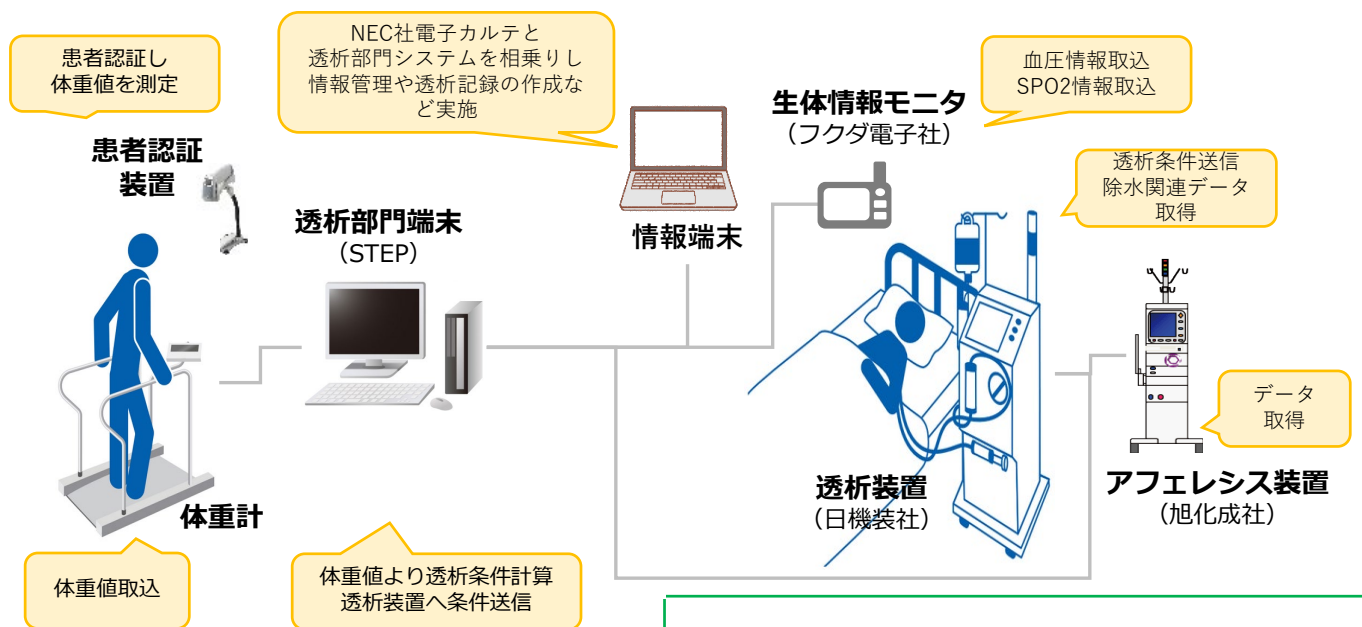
患者認証し
体重値を測定

患者認証
装置

NEC社電子カルテと
透析部門システムを相乗りし
情報管理や透析記録の作成など実施

透析部門端末
（STEP）

情報端末

生体情報モニタ
（フクダ電子社）

血圧情報取込
SPO2情報取込

透析条件送信
除水関連データ
取得

体重計

透析装置
（日機装社）

データ
取得

アフェレシス装置
（旭化成社）

体重値取込

体重値より透析条件計算
透析装置へ条件送信